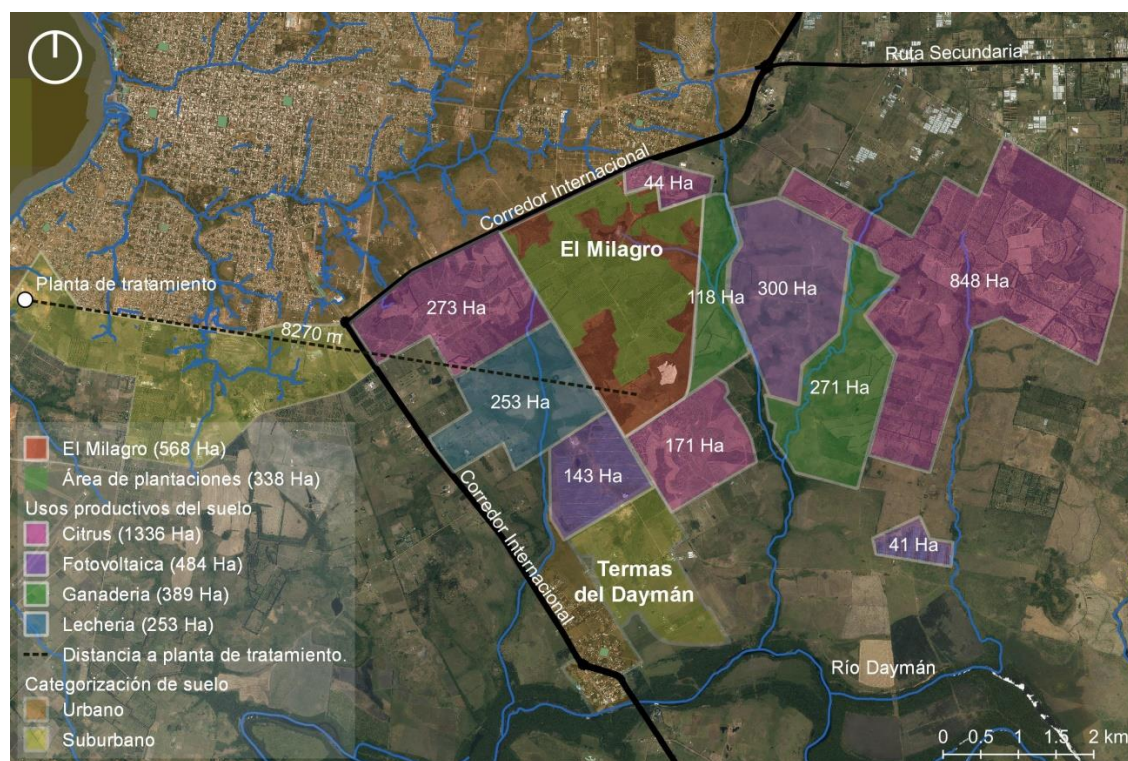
Ruta Secundaria
Corredor Internacional
44 Ha
El Milagro
Planta de tratamiento
273 Ha
118 Ha
300 Ha
848 Ha
8270 m
253 Ha
271 Ha
171 Ha
143 Ha
Corredor Internacional
41 Ha
Termas del Daymán
Río Daymán

El Milagro (568 Ha)
Área de plantaciones (338 Ha)
Usos productivos del suelo
Citrus (1336 Ha)
Fotovoltaica (484 Ha)
Ganaderia (389 Ha)
Lecheria (253 Ha)
Distancia a planta de tratamiento.
Categorización de suelo
Urbano
Suburbano

0 0.5 1 1.5 2 km